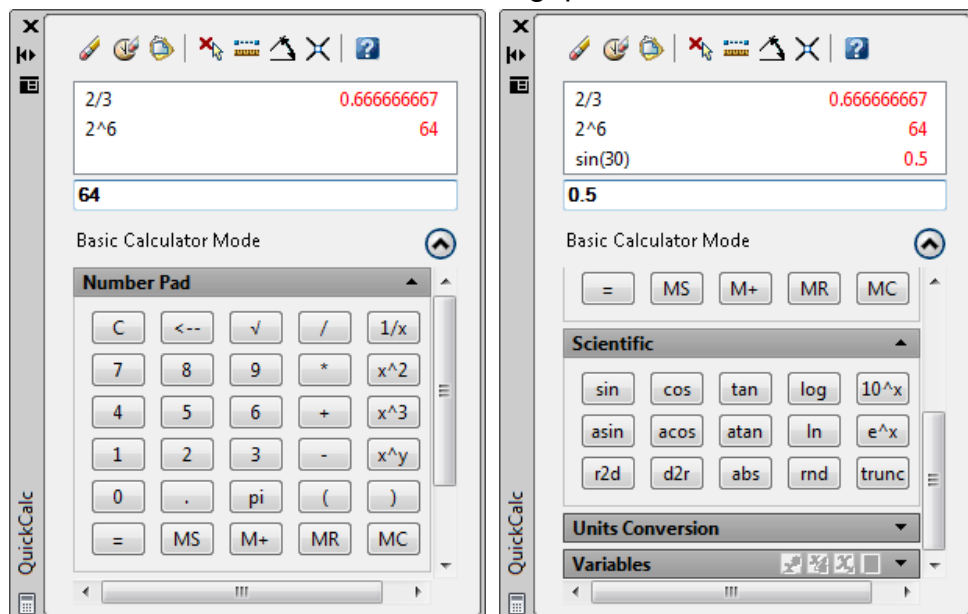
2/3 0.666666667
2^6 64

64

Basic Calculator Mode

Number Pad

| C | <-- | √ | / | 1/x |
|---|---|---|---|---|
| 7 | 8 | 9 | * | x^2 |
| 4 | 5 | 6 | + | x^3 |
| 1 | 2 | 3 | - | x^y |
| 0 | . | pi | ( | ) |
| = | MS | M+ | MR | MC |

QuickCalc

2/3 0.666666667
2^6 64
sin(30) 0.5

0.5

Basic Calculator Mode

| = | MS | M+ | MR | MC |
|---|---|---|---|---|

Scientific

| sin | cos | tan | log | 10^x |
|---|---|---|---|---|
| asin | acos | atan | ln | e^x |
| r2d | d2r | abs | rnd | trunc |

Units Conversion

Variables

QuickCalc